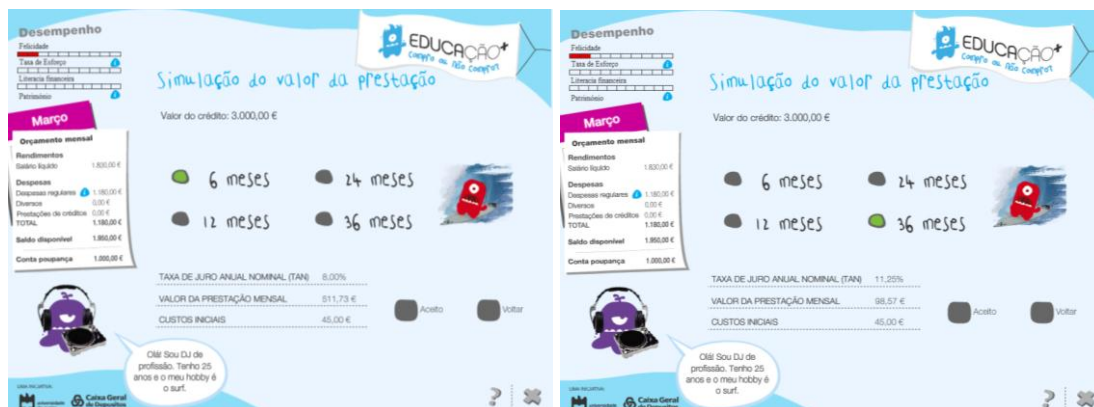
Desempenho
Felicidade
Taxa de Esforço
Literacia financeira
Património

EDUCAÇÃO+
Compro ou Não Compro?

Simulação do valor da prestação

Valor do crédito: 3.000,00 €

Março
Orçamento mensal
Rendimentos
Salário líquido 1.800,00 €
Despesas
Despesas regulares 1.180,00 €
Diversos 0,00 €
Prestações de créditos 0,00 €
TOTAL 1.180,00 €
Saldo disponível 1.850,00 €
Conta poupança 1.000,00 €

6 meses
24 meses
12 meses
36 meses

TAXA DE JURO ANUAL NOMINAL (TAN) 8,00%
VALOR DA PRESTAÇÃO MENSAL 511,73 €
CUSTOS INICIAIS 45,00 €

Aceito
Voltar

Olá! Sou DJ de profissão. Tenho 25 anos e o meu hobby é o surf.

UMA INICIATIVA
Caixa Geral de Depósitos

?

Desempenho
Felicidade
Taxa de Esforço
Literacia financeira
Património

EDUCAÇÃO+
Compro ou Não Compro?

Simulação do valor da prestação

Valor do crédito: 3.000,00 €

Março
Orçamento mensal
Rendimentos
Salário líquido 1.800,00 €
Despesas
Despesas regulares 1.180,00 €
Diversos 0,00 €
Prestações de créditos 0,00 €
TOTAL 1.180,00 €
Saldo disponível 1.850,00 €
Conta poupança 1.000,00 €

6 meses
24 meses
12 meses
36 meses

TAXA DE JURO ANUAL NOMINAL (TAN) 11,25%
VALOR DA PRESTAÇÃO MENSAL 98,57 €
CUSTOS INICIAIS 45,00 €

Aceito
Voltar

Olá! Sou DJ de profissão. Tenho 25 anos e o meu hobby é o surf.

UMA INICIATIVA
Caixa Geral de Depósitos

?